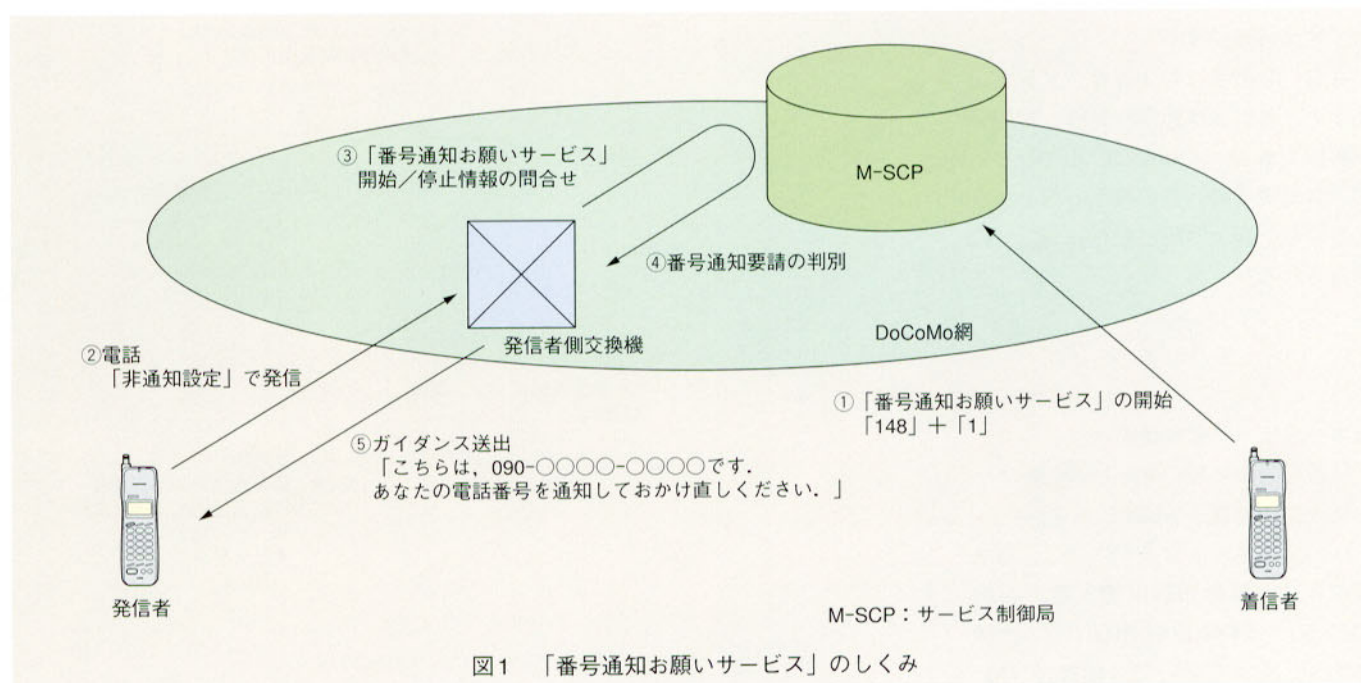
③「番号通知お願いサービス」
開始／停止情報の問合せ

M-SCP

④番号通知要請の判別

発信者側交換機

DoCoMo網

②電話
「非通知設定」で発信

①「番号通知お願いサービス」の開始
「148」＋「1」

⑤ガイダンス送出
「こちらは，090-○○○○-○○○○です.
あなたの電話番号を通知しておかけ直しください.」

発信者

M-SCP：サービス制御局

着信者

図1　「番号通知お願いサービス」のしくみ